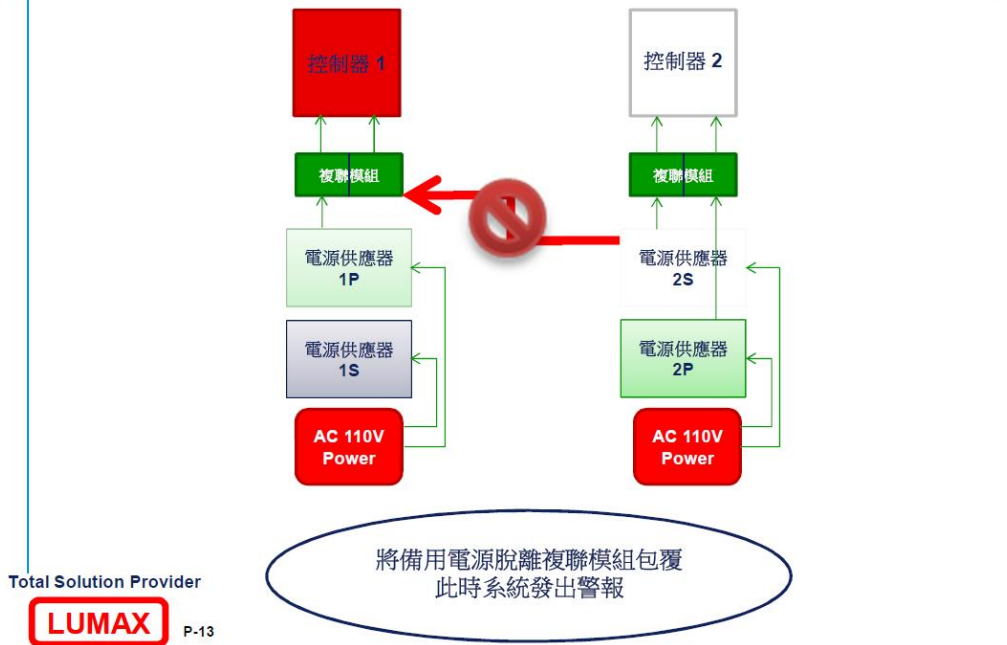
控制器 1

控制器 2

複聯模組

複聯模組

電源供應器
1P

電源供應器
2S

電源供應器
1S

電源供應器
2P

AC 110V
Power

AC 110V
Power

將備用電源脫離複聯模組包覆
此時系統發出警報

Total Solution Provider

LUMAX

P-13